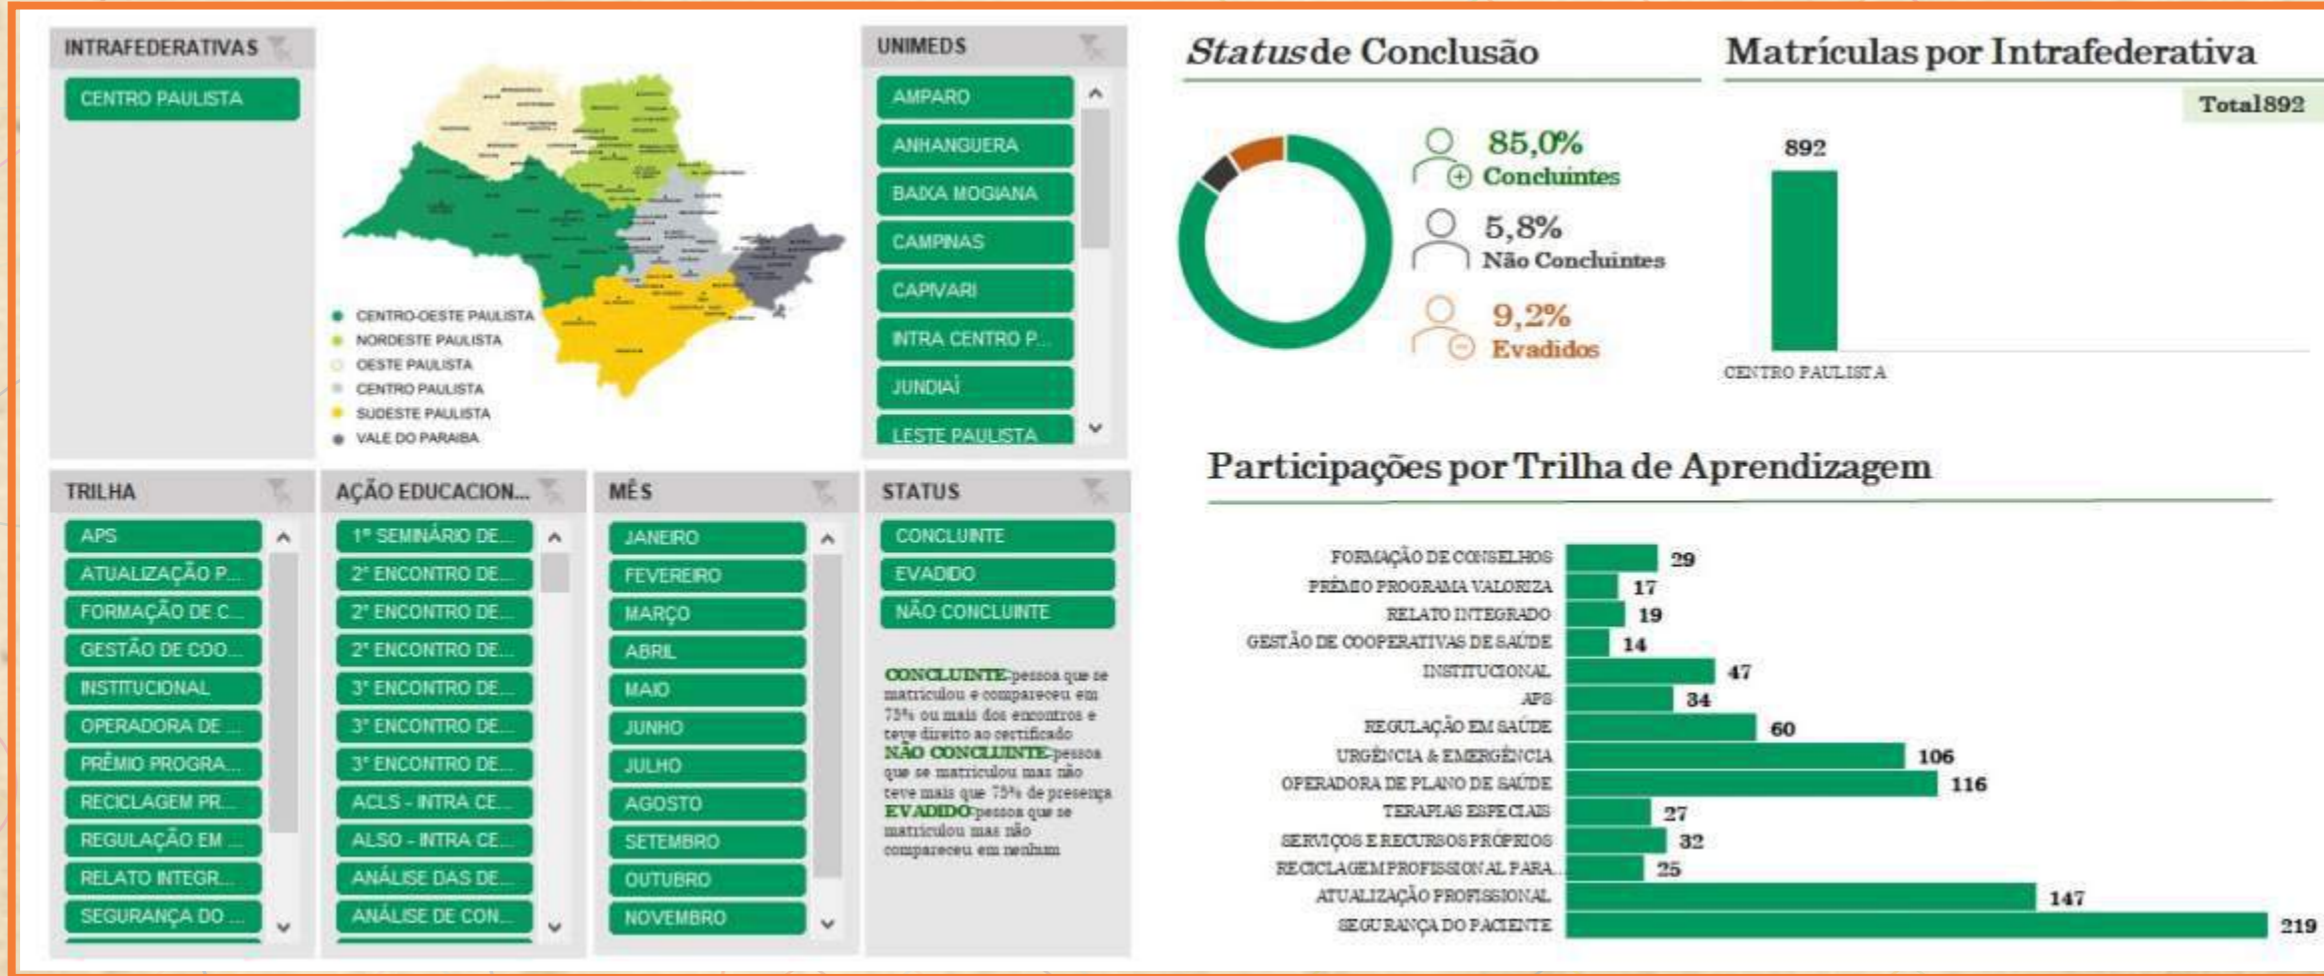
INTRAFEDERATIVAS

CENTRO PAULISTA

CENTRO-OESTE PAULISTA
NORDESTE PAULISTA
OESTE PAULISTA
CENTRO PAULISTA
SUDESTE PAULISTA
VALE DO PARAIBA

UNIMEDS

AMPARO
ANHANGUERA
BAIXA MOGIANA
CAMPINAS
CAPIVARI
INTRA CENTRO P...
JUNDIAÍ
LESTE PAULISTA

*Status* de Conclusão

85,0%
Concluintes

5,8%
Não Concluintes

9,2%
Evadidos

Matrículas por Intrafederativa

Total 892

892

CENTRO PAULISTA

TRILHA

APS
ATUALIZAÇÃO P...
FORMAÇÃO DE C...
GESTÃO DE COO...
INSTITUCIONAL
OPERADORA DE ...
PRÊMIO PROGRA...
RECICLAGEM PR...
REGULAÇÃO EM ...
RELATO INTEGR...
SEGURANÇA DO ...

AÇÃO EDUCACION...

1º SEMINÁRIO DE...
2º ENCONTRO DE...
2º ENCONTRO DE...
2º ENCONTRO DE...
3º ENCONTRO DE...
3º ENCONTRO DE...
3º ENCONTRO DE...
ACLS - INTRA CE...
ALSO - INTRA CE...
ANÁLISE DAS DE...
ANÁLISE DE CON...

MÊS

JANEIRO
FEVEREIRO
MARÇO
ABRIL
MAIO
JUNHO
JULHO
AGOSTO
SETEMBRO
OUTUBRO
NOVEMBRO

STATUS

CONCLUINTE
EVADIDO
NÃO CONCLUINTE

CONCLUINTE: pessoa que se matriculou e compareceu em 75% ou mais dos encontros e teve direito ao certificado
NÃO CONCLUINTE: pessoa que se matriculou mas não teve mais que 75% de presença
EVADIDO: pessoa que se matriculou mas não compareceu em nenhum

Participações por Trilha de Aprendizagem

| Trilha | Participações |
|---|---|
| FORMAÇÃO DE CONSELHOS | 29 |
| PRÊMIO PROGRAMA VALORIZA | 17 |
| RELATO INTEGRADO | 19 |
| GESTÃO DE COOPERATIVAS DE SAÚDE | 14 |
| INSTITUCIONAL | 47 |
| APS | 34 |
| REGULAÇÃO EM SAÚDE | 60 |
| URGÊNCIA & EMERGÊNCIA | 106 |
| OPERADORA DE PLANO DE SAÚDE | 116 |
| TERAPIAS ESPECIAIS | 27 |
| SERVIÇOS E RECURSOS PRÓPRIOS | 32 |
| RECICLAGEM PROFISSIONAL PARA... | 25 |
| ATUALIZAÇÃO PROFISSIONAL | 147 |
| SEGURANÇA DO PACIENTE | 219 |